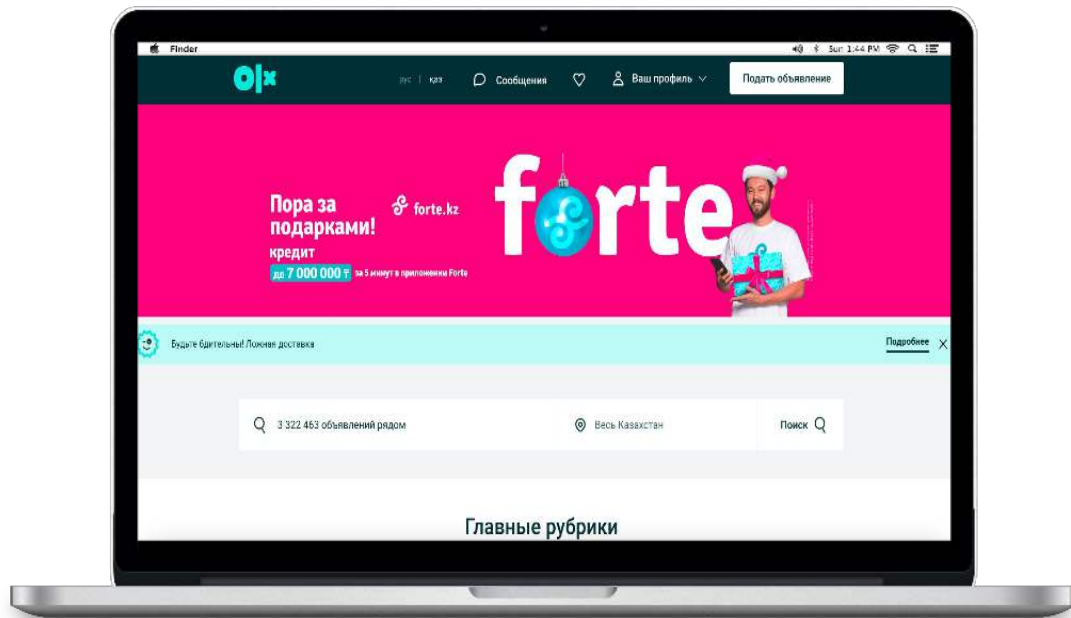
Finder

Sun 1:44 PM

OLX

рус | қаз

Сообщения

Ваш профиль

Подать объявление

Пора за подарками!

forte.kz

кредит

до 7 000 000 ₸ за 5 минут в приложении Forte

forte

Будьте бдительны! Ложная доставка

Подробнее

3 322 463 объявлений рядом

Весь Казахстан

Поиск

Главные рубрики